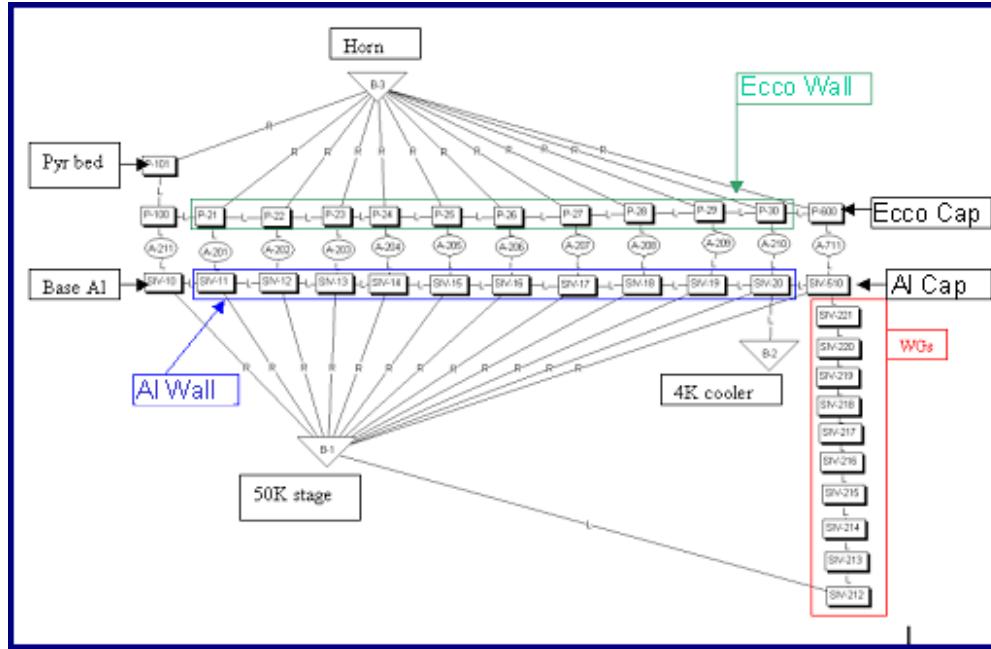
Horn

B-3

Ecco Wall

Pyr bed

P-101

P-100 P-21 P-22 P-23 P-24 P-25 P-26 P-27 P-28 P-29 P-30 P-600

Ecco Cap

A-211 A-201 A-202 A-203 A-204 A-205 A-206 A-207 A-208 A-209 A-210 A-711

Base Al

SIV-10 SIV-11 SIV-12 SIV-13 SIV-14 SIV-15 SIV-16 SIV-17 SIV-18 SIV-19 SIV-20 SIV-510

Al Cap

SIV-221 SIV-220 SIV-219 SIV-218 SIV-217 SIV-216 SIV-215 SIV-214 SIV-213 SIV-212

WGs

B-2

4K cooler

Al Wall

B-1

50K stage

R R R R R R R R R R R R R
L L L L L L L L L L L L L
R R R R R R R R R R R R
L L L L L L L L L L L